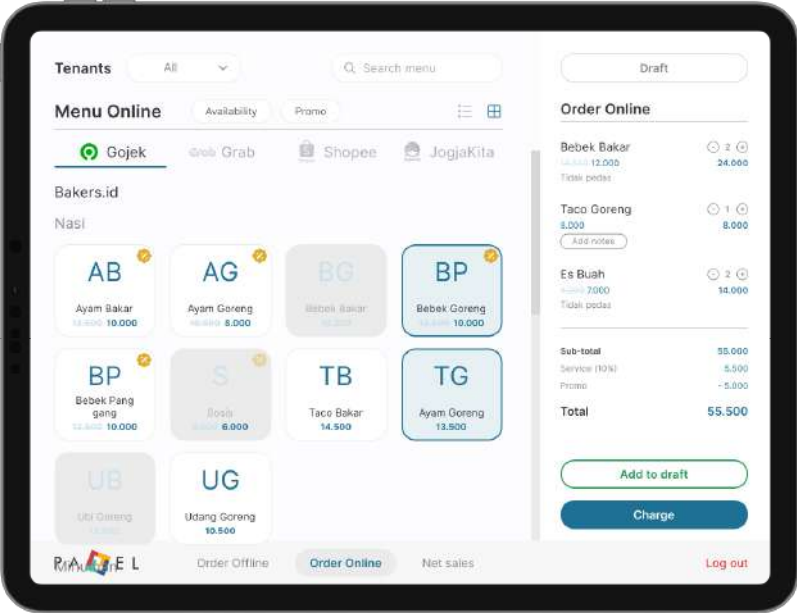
Tenants All

Search menu

Menu Online Availability Promo

Gojek Grab Shopee JogjaKita

Bakers.id

Nasi

AB
Ayam Bakar
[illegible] 10.000

AG
Ayam Goreng
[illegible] 8.000

BG
Bebek Bakar
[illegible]

BP
Bebek Goreng
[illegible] 10.000

BP
Bebek Pang gang
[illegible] 10.000

S
Soto
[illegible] 6.000

TB
Taco Bakar
14.500

TG
Ayam Goreng
13.500

UB
Ubi Goreng
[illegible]

UG
Udang Goreng
10.500

Draft

Order Online

Bebek Bakar 2
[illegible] 12.000 24.000
Tidak pedas

Taco Goreng 1
8.000 8.000
Add notes

Es Buah 2
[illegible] 7.000 14.000
Tidak pedas

Sub-total 55.000
Service (10%) 5.500
Promo - 5.000

Total 55.500

Add to draft

Charge

PAPEL Menu Order Offline Order Online Net sales Log out